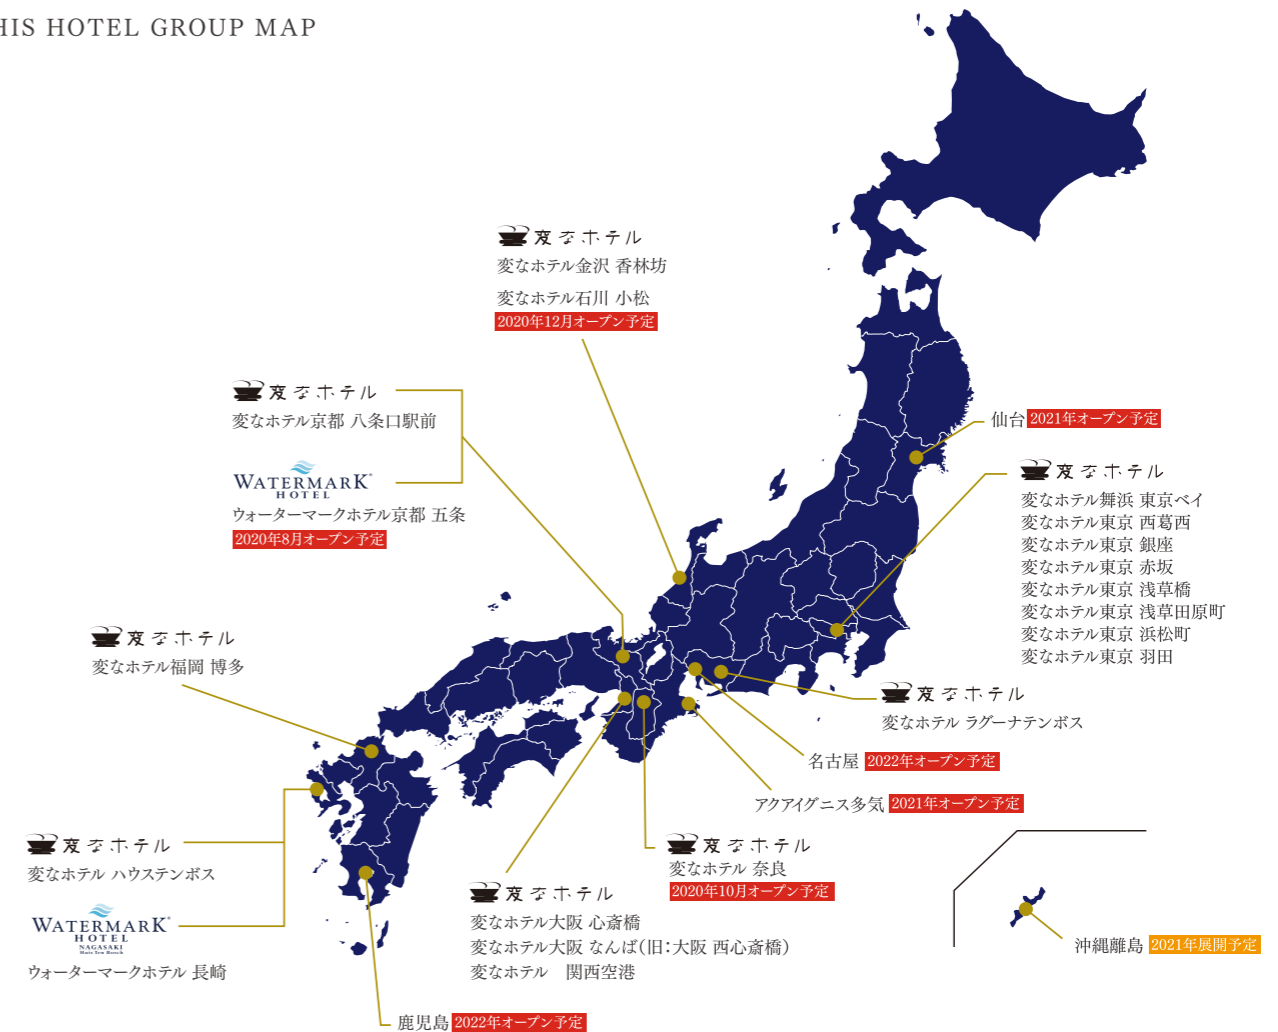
HIS HOTEL GROUP MAP

変なホテル
変なホテル金沢 香林坊
変なホテル石川 小松
2020年12月オープン予定

変なホテル
変なホテル京都 八条口駅前

WATERMARK HOTEL
ウォーターマークホテル京都 五条
2020年8月オープン予定

仙台 2021年オープン予定

変なホテル
変なホテル舞浜 東京ベイ
変なホテル東京 西葛西
変なホテル東京 銀座
変なホテル東京 赤坂
変なホテル東京 浅草橋
変なホテル東京 浅草田原町
変なホテル東京 浜松町
変なホテル東京 羽田

変なホテル
変なホテル福岡 博多

変なホテル
変なホテル ラグーナテンボス

名古屋 2022年オープン予定

アクアイグニス多気 2021年オープン予定

変なホテル
変なホテル ハウステンボス

WATERMARK HOTEL NAGASAKI
ウォーターマークホテル 長崎

変なホテル
変なホテル 奈良
2020年10月オープン予定

変なホテル
変なホテル大阪 心斎橋
変なホテル大阪 なんば(旧:大阪 西心斎橋)
変なホテル　関西空港

沖縄離島 2021年展開予定

鹿児島 2022年オープン予定